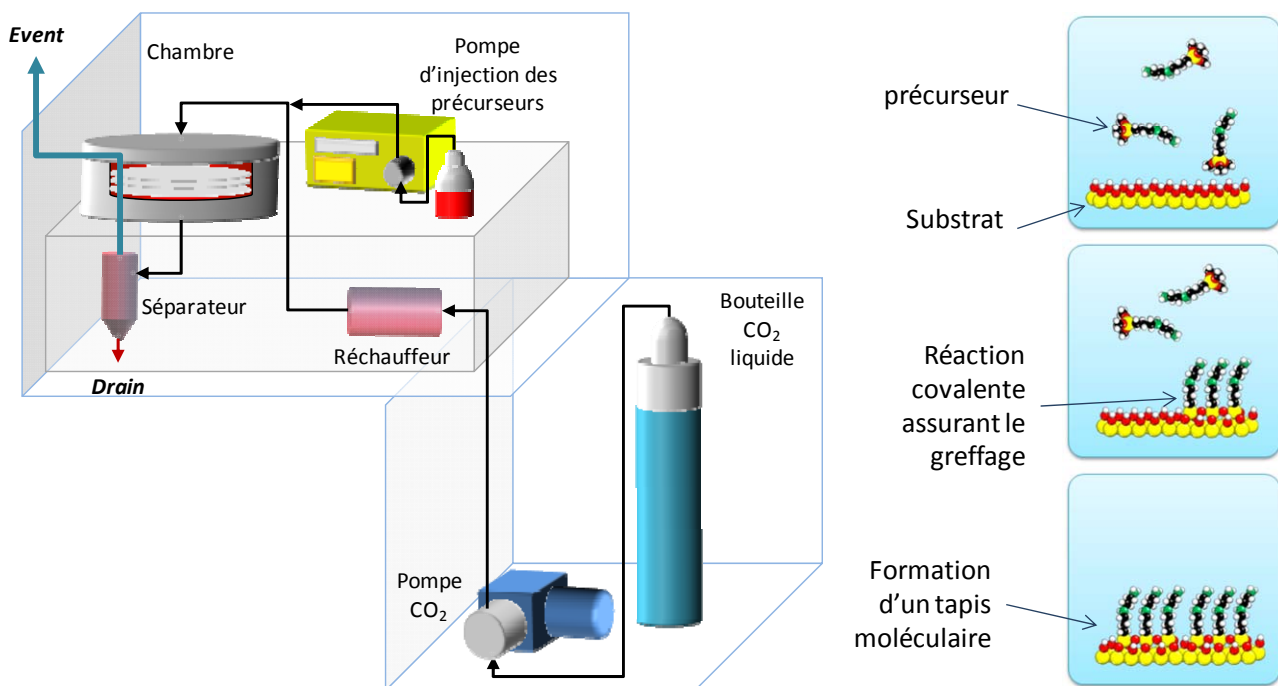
Event

Chambre

Pompe d'injection des précurseurs

Séparateur

Drain

Réchauffeur

Bouteille $CO_2$ liquide

Pompe $CO_2$

précurseur

Substrat

Réaction covalente assurant le greffage

Formation d'un tapis moléculaire